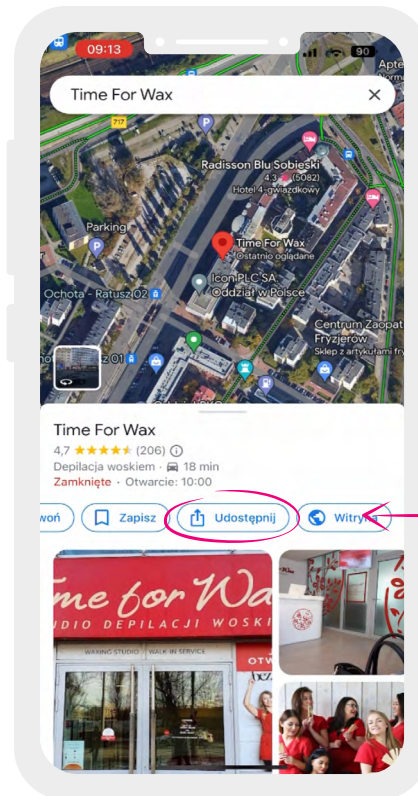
09:13

90

Apte

Time For Wax

717

Radisson Blu Sobieski
4,3 (5082)
Hotel 4-gwiazdkowy

Parking

Time For Wax
Ostatnio oglądane

Icon PLC SA
Oddział w Polsce

Ochota - Ratusz 02

Centrum Zaopat
Fryzjerów
Sklep z artykułami fry

z 01

Time For Wax
4,7 ★★★★★ (206)
Depilacja woskiem · 18 min
Zamknięte · Otwarcie: 10:00

woń

Zapisz

Udostępnij

Witryna

ime for Wa
UDIO DEPILACJI WOSKI

WAXING STUDIO | WALK IN SERVICE

OTW